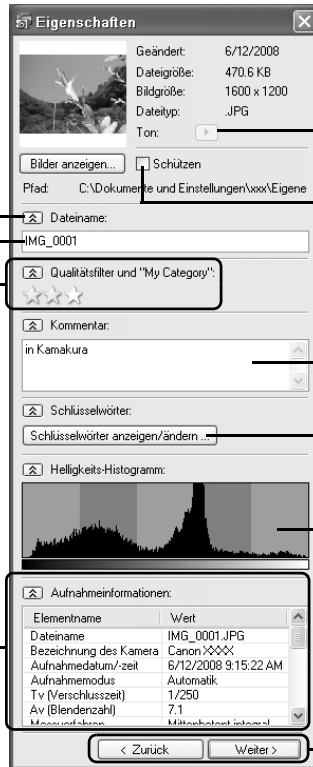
Eigenschaften

Geändert: 6/12/2008
Dateigröße: 470.6 KB
Bildgröße: 1600 x 1200
Dateityp: .JPG
Ton:

Bilder anzeigen...
Schützen
Pfad: C:\Dokumente und Einstellungen\xxx\Eigene

Dateiname:
IMG_0001

Qualitätsfilter und "My Category":

Kommentar:
in Kamakura

Schlüsselwörter:
Schlüsselwörter anzeigen/ändern ...

Helligkeits-Histogramm:

Aufnahmeinformationen:

| Elementname | Wert |
|---|---|
| Dateiname | IMG_0001.JPG |
| Bezeichnung des Kamera | Canon XXXX |
| Aufnahmedatum/-zeit | 6/12/2008 9:15:22 AM |
| Aufnahmemodus | Automatik |
| Tv (Verschlusszeit) | 1/250 |
| Av (Blendenzahl) | 7.1 |
| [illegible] | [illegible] |

< Zurück
Weiter >